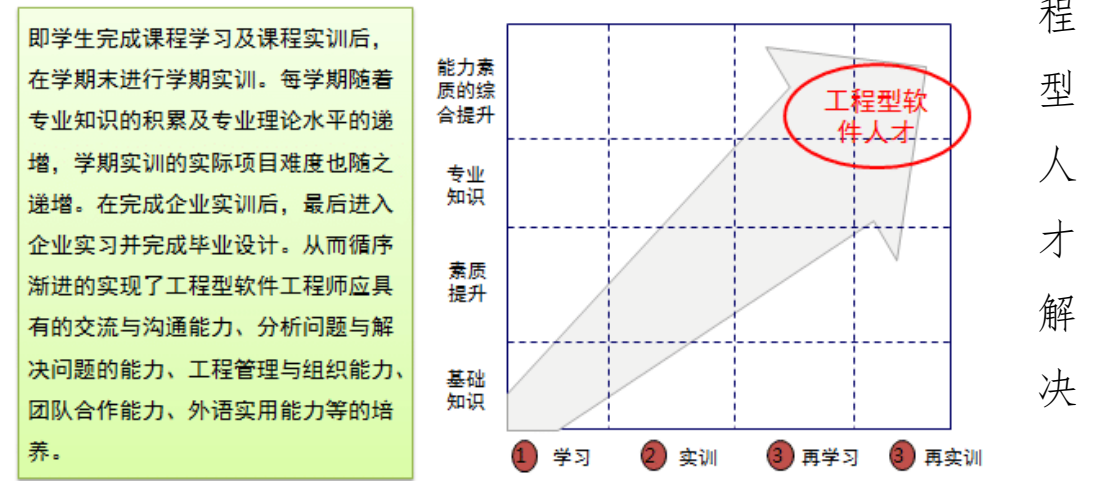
即学生完成课程学习及课程实训后，在学期末进行学期实训。每学期随着专业知识的积累及专业理论水平的递增，学期实训的实际项目难度也随之递增。在完成企业实训后，最后进入企业实习并完成毕业设计。从而循序渐进的实现了工程型软件工程师应具有的交流与沟通能力、分析问题与解决问题的能力、工程管理与组织能力、团队合作能力、外语实用能力等的培养。

能力素质的综合提升

专业知识

素质提升

基础知识

工程型软件人才

1 学习
2 实训
3 再学习
3 再实训

程
型
人
才
解
决